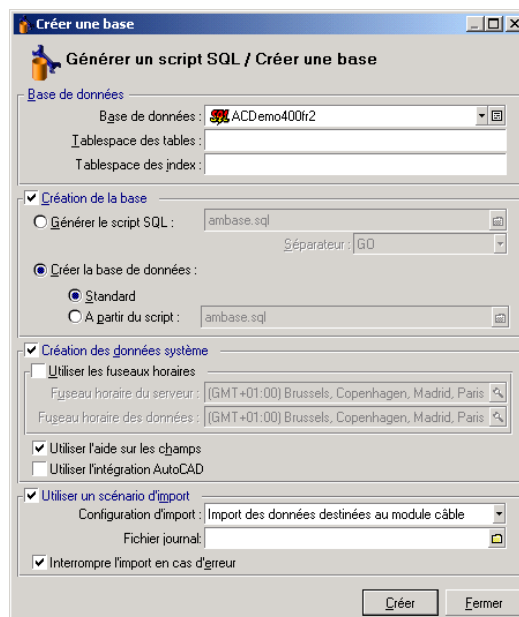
Créer une base

Générer un script SQL / Créer une base

Base de données

Base de données : ACDemo400fr2

Tablespace des tables :

Tablespace des index :

Création de la base

Générer le script SQL : ambase.sql

Séparateur : GO

Créer la base de données :

Standard

A partir du script : ambase.sql

Création des données système

Utiliser les fuseaux horaires

Fuseau horaire du serveur : (GMT+01:00) Brussels, Copenhagen, Madrid, Paris

Fuseau horaire des données : (GMT+01:00) Brussels, Copenhagen, Madrid, Paris

Utiliser l'aide sur les champs

Utiliser l'intégration AutoCAD

Utiliser un scénario d'import

Configuration d'import : Import des données destinées au module câble

Fichier journal :

Interrompre l'import en cas d'erreur

Créer

Fermer